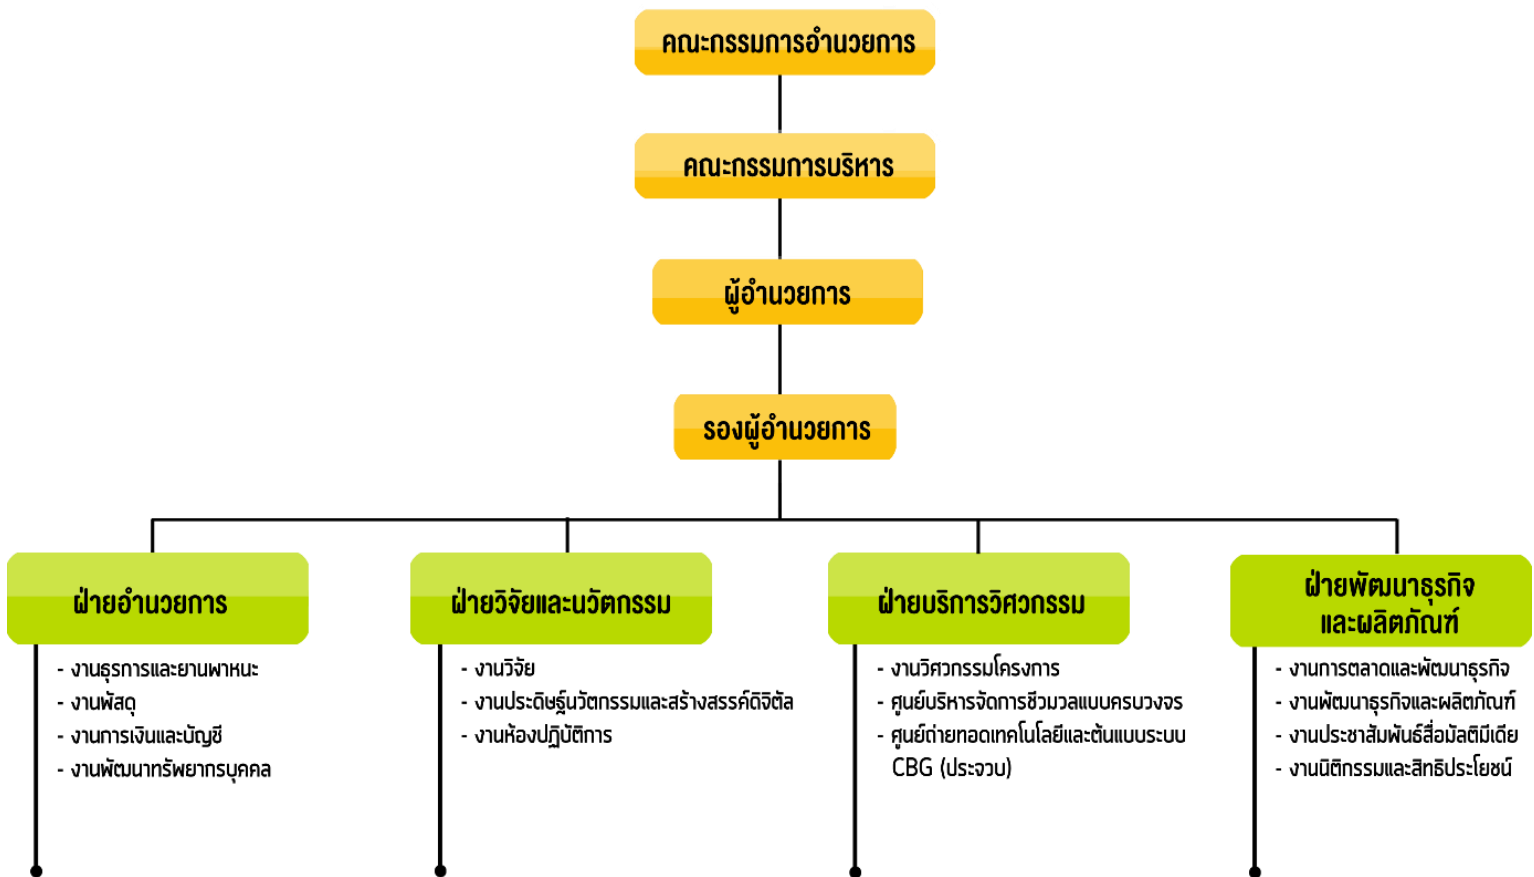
คณะกรรมการอำนวยการ

คณะกรรมการบริหาร

ผู้อำนวยการ

รองผู้อำนวยการ

ฝ่ายอำนวยการ

- งานธุรการและยานพาหนะ
- งานพัสดุ
- งานการเงินและบัญชี
- งานพัฒนาทรัพยากรบุคคล

ฝ่ายวิจัยและนวัตกรรม

- งานวิจัย
- งานประดิษฐ์นวัตกรรมและสร้างสรรค์ดิจิตัล
- งานห้องปฏิบัติการ

ฝ่ายบริการวิศวกรรม

- งานวิศวกรรมโครงการ
- ศูนย์บริหารจัดการชีวมวลแบบครบวงจร
- ศูนย์ถ่ายทอดเทคโนโลยีและต้นแบบระบบ CBG (ประจวบ)

ฝ่ายพัฒนาธุรกิจและผลิตภัณฑ์

- งานการตลาดและพัฒนาธุรกิจ
- งานพัฒนาธุรกิจและผลิตภัณฑ์
- งานประชาสัมพันธ์สื่อมัลติมีเดีย
- งานนิติกรรมและสิทธิประโยชน์